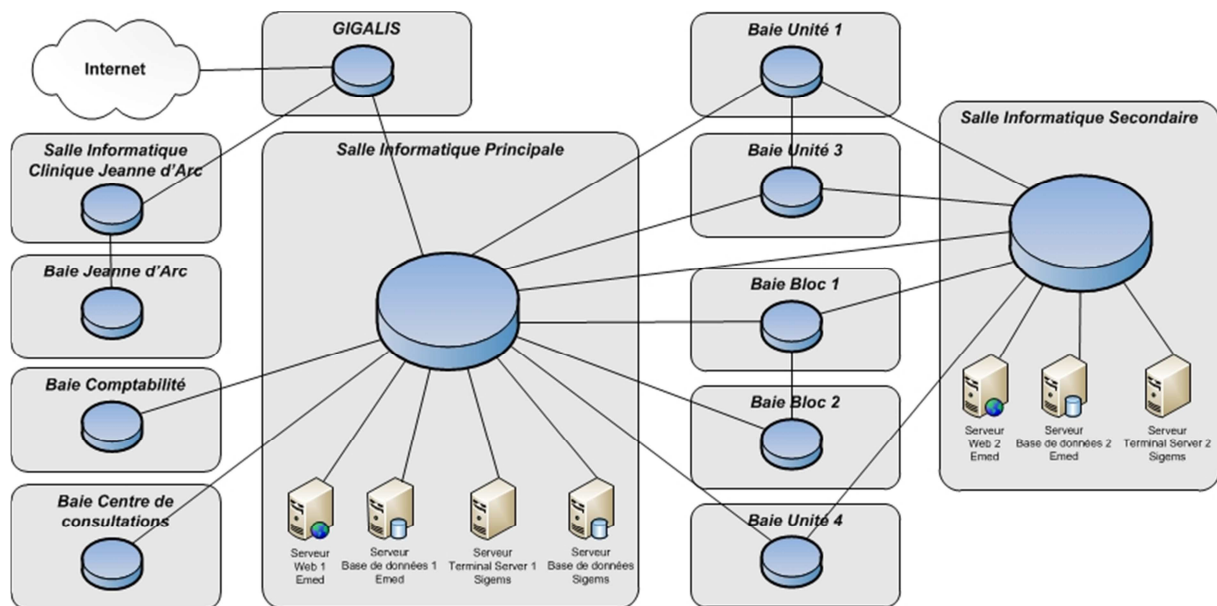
Internet

GIGALIS

Salle Informatique Clinique Jeanne d'Arc

Baie Jeanne d'Arc

Baie Comptabilité

Baie Centre de consultations

Salle Informatique Principale

Serveur Web 1 Emed

Serveur Base de données 1 Emed

Serveur Terminal Server 1 Sigems

Serveur Base de données Sigems

Baie Unité 1

Baie Unité 3

Baie Bloc 1

Baie Bloc 2

Baie Unité 4

Salle Informatique Secondaire

Serveur Web 2 Emed

Serveur Base de donnés 2 Emed

Serveur Terminal Server 2 Sigems